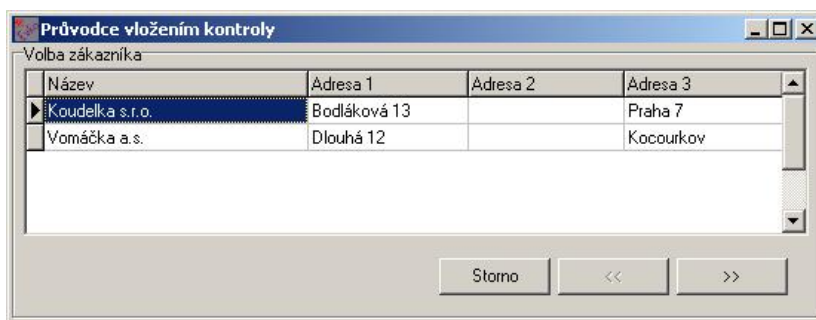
Průvodce vložením kontroly

Volba zákazníka

| Název | Adresa 1 | Adresa 2 | Adresa 3 |
|---|---|---|---|
| Koudelka s.r.o. | Bodláková 13 | | Praha 7 |
| Vomáčka a.s. | Dlouhá 12 | | Kocourkov |

Storno
<<
>>